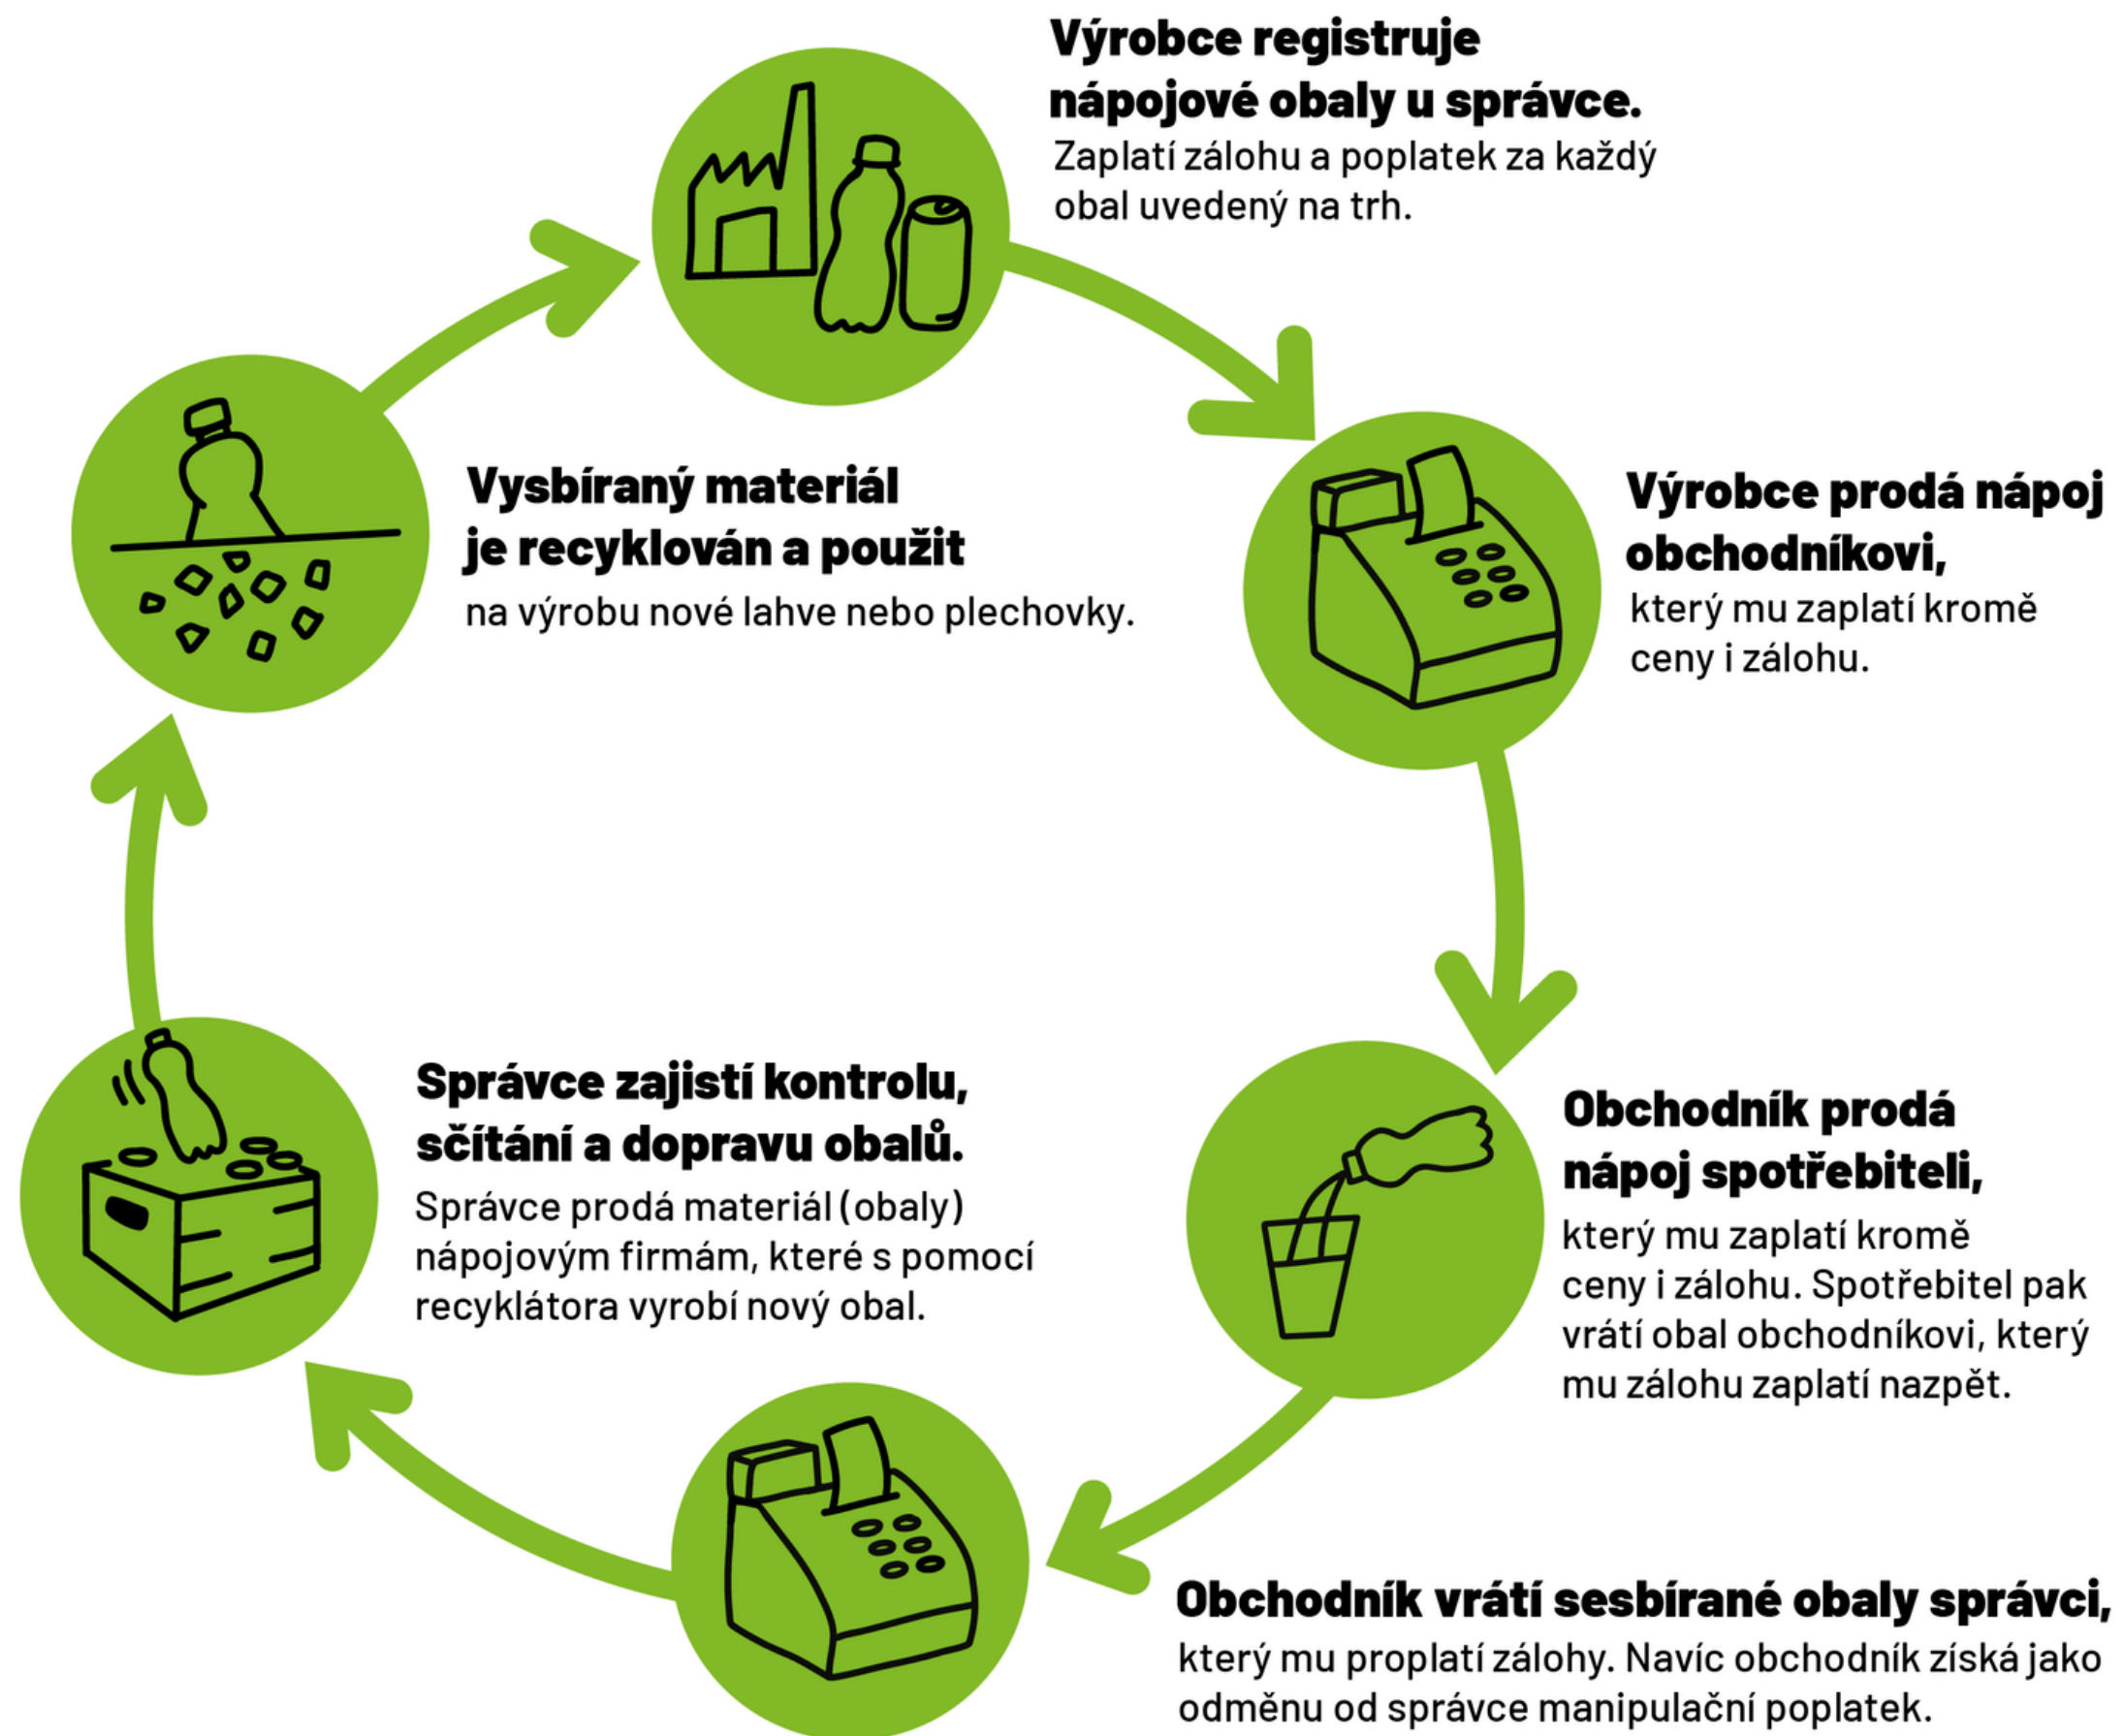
**Výrobce registruje nápojové obaly u správce.**
Zaplatí zálohu a poplatek za každý obal uvedený na trh.

**Výrobce prodá nápoj obchodníkovi,**
který mu zaplatí kromě ceny i zálohu.

**Obchodník prodá nápoj spotřebiteli,**
který mu zaplatí kromě ceny i zálohu. Spotřebitel pak vrátí obal obchodníkovi, který mu zálohu zaplatí nazpět.

**Obchodník vrátí sesbírané obaly správci,**
který mu proplatí zálohy. Navíc obchodník získá jako odměnu od správce manipulační poplatek.

**Správce zajistí kontrolu, sčítání a dopravu obalů.**
Správce prodá materiál (obaly) nápojovým firmám, které s pomocí recyklátora vyrobí nový obal.

**Vysbíraný materiál je recyklován a použit**
na výrobu nové lahve nebo plechovky.